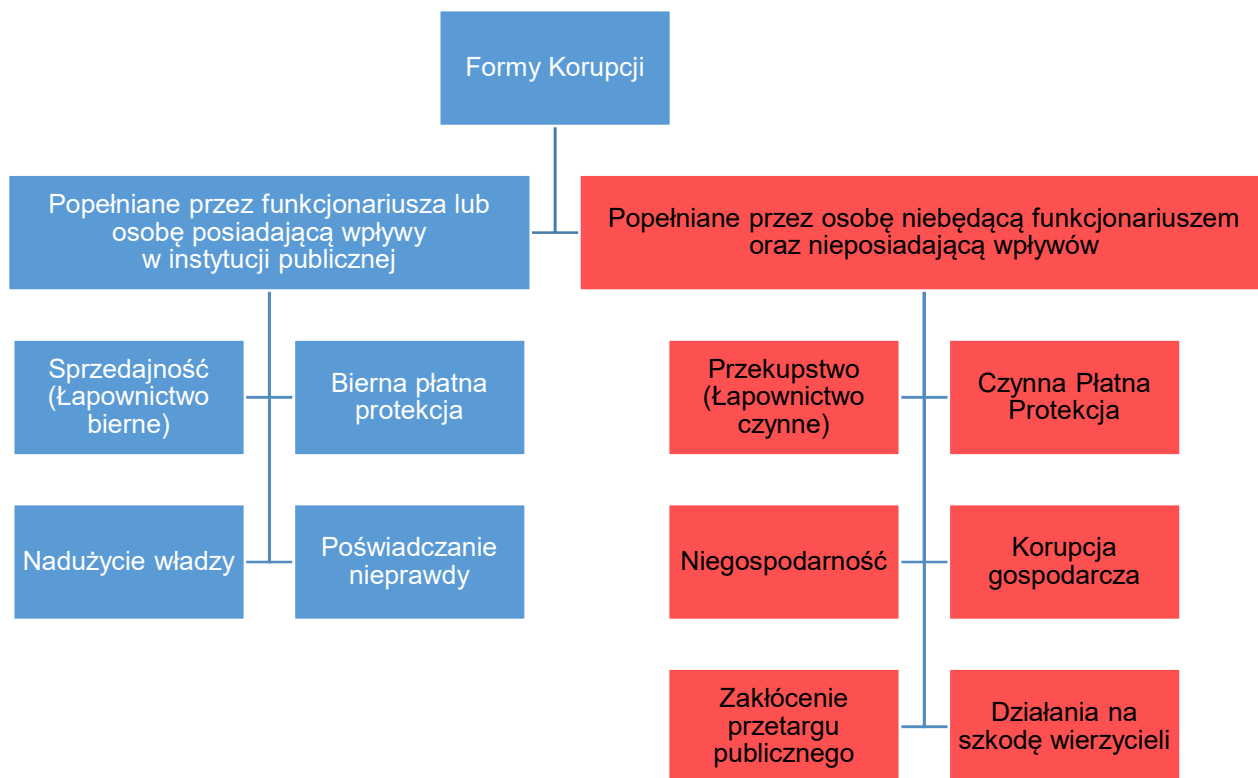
Formy Korupcji

Popełniane przez funkcjonariusza lub osobę posiadającą wpływy w instytucji publicznej

Popełniane przez osobę niebędącą funkcjonariuszem oraz nieposiadającą wpływów

Sprzedajność (Łapownictwo bierne)

Bierna płatna protekcja

Nadużycie władzy

Poświadczanie nieprawdy

Przekupstwo (Łapownictwo czynne)

Czynna Płatna Protekcja

Niegospodarność

Korupcja gospodarcza

Zakłócenie przetargu publicznego

Działania na szkodę wierzycieli